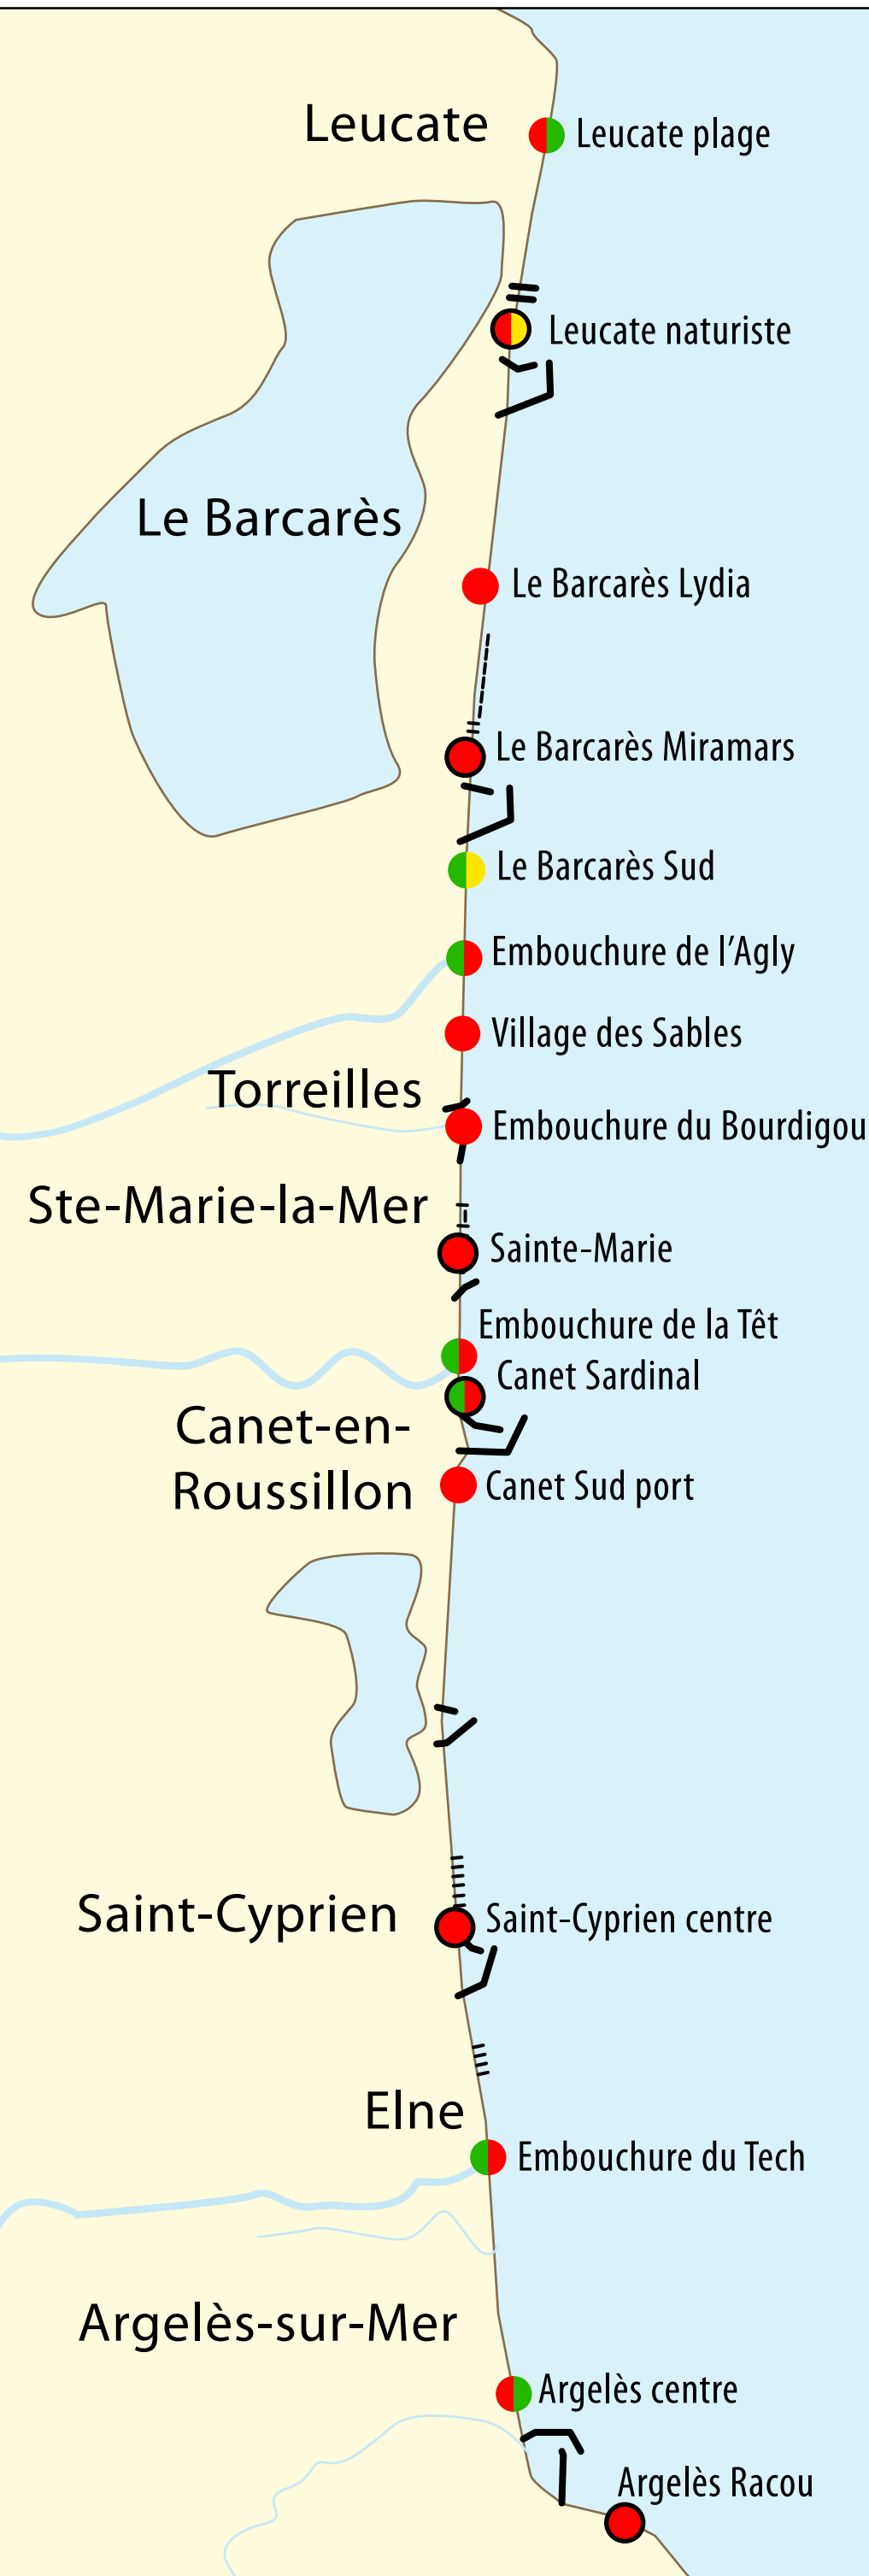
Leucate
Leucate plage
Leucate naturiste
Le Barcarès
Le Barcarès Lydia
Le Barcarès Miramars
Le Barcarès Sud
Embouchure de l'Agly
Village des Sables
Torreilles
Embouchure du Bourdigou
Ste-Marie-la-Mer
Sainte-Marie
Embouchure de la Têt
Canet Sardinal
Canet-en-Roussillon
Canet Sud port
Saint-Cyprien
Saint-Cyprien centre
Elne
Embouchure du Tech
Argelès-sur-Mer
Argelès centre
Argelès Racou